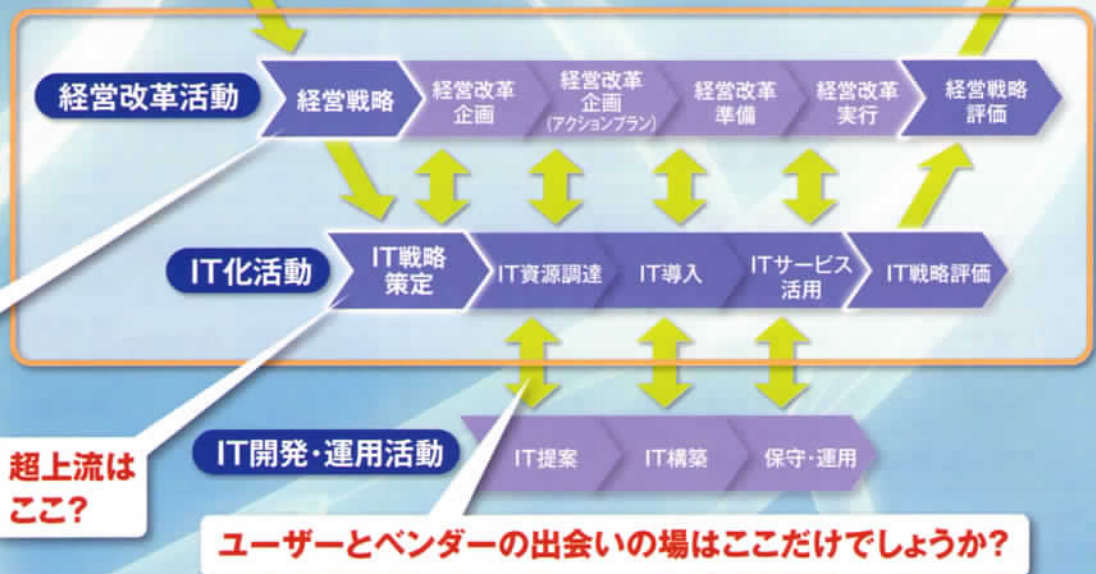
経営改革活動

経営戦略

経営改革企画

経営改革企画（アクションプラン）

経営改革準備

経営改革実行

経営戦略評価

IT化活動

IT戦略策定

IT資源調達

IT導入

ITサービス活用

IT戦略評価

IT開発・運用活動

IT提案

IT構築

保守・運用

超上流はここ？

ユーザーとベンダーの出会いの場はここだけでしょうか？